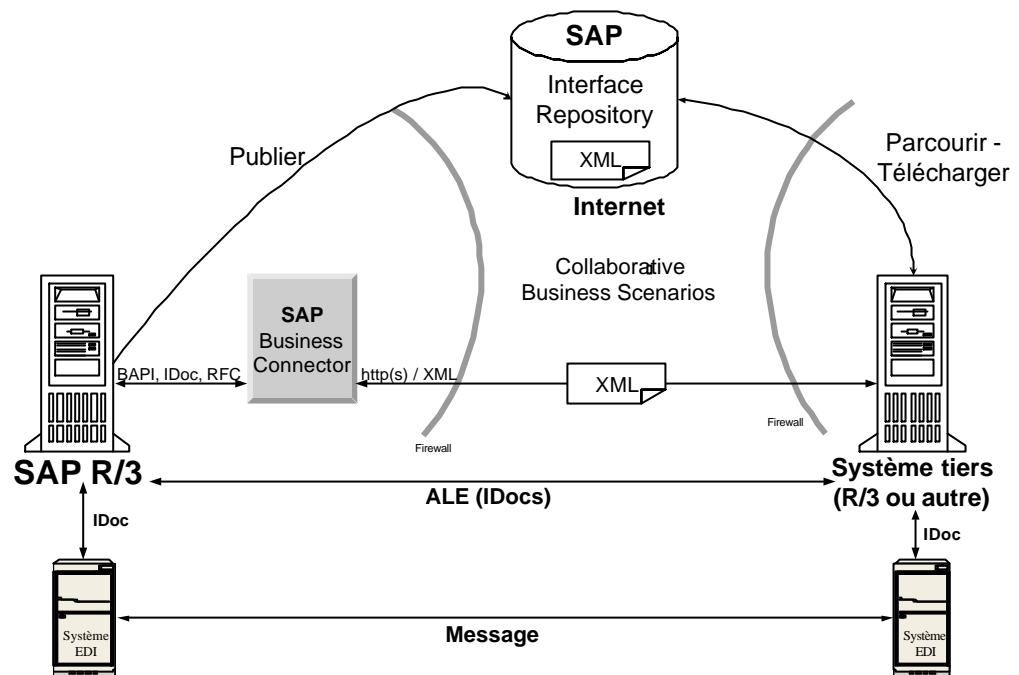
SAP
Interface Repository
XML
Internet

Publier

Parcourir - Télécharger

Collaborative Business Scenarios

SAP Business Connector

BAPI, IDoc, RFC

http(s) / XML

XML

Firewall

Firewall

SAP R/3

Système tiers (R/3 ou autre)

ALE (IDocs)

IDoc

IDoc

Système EDI

Message

Système EDI